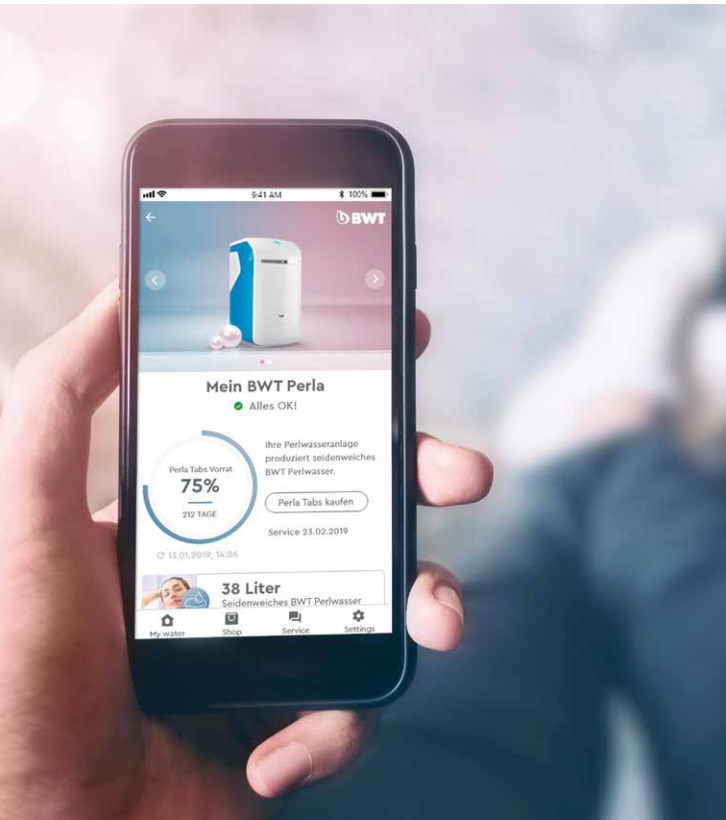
9:41 AM

100%

BWT

Mein BWT Perla

Alles OK!

Perla Tabs Vorrat

75%

212 TAGE

Ihre Perlwasseranlage produziert seidenweiches BWT Perlwasser.

Perla Tabs kaufen

Service 23.02.2019

13.01.2019, 14:06

38 Liter

Seidenweiches BWT Perlwasser

My water

Shop

Service

Settings